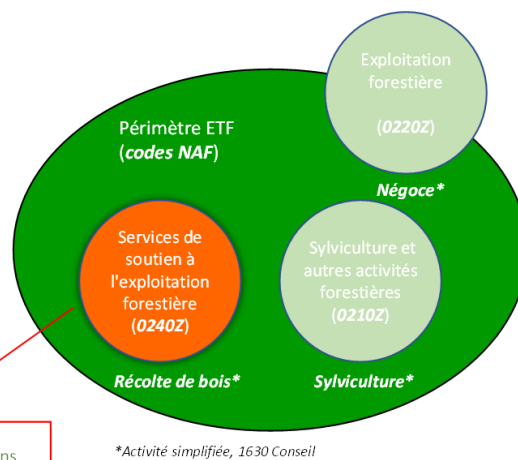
Périmètre ETF
(*codes NAF*)

Exploitation forestière

(*0220Z*)

*Négoce**

Services de soutien à l'exploitation forestière
(*0240Z*)

Sylviculture et autres activités forestières
(*0210Z*)

*Récolte de bois**

*Sylviculture**

ns

*Activité simplifiée, 1630 Conseil